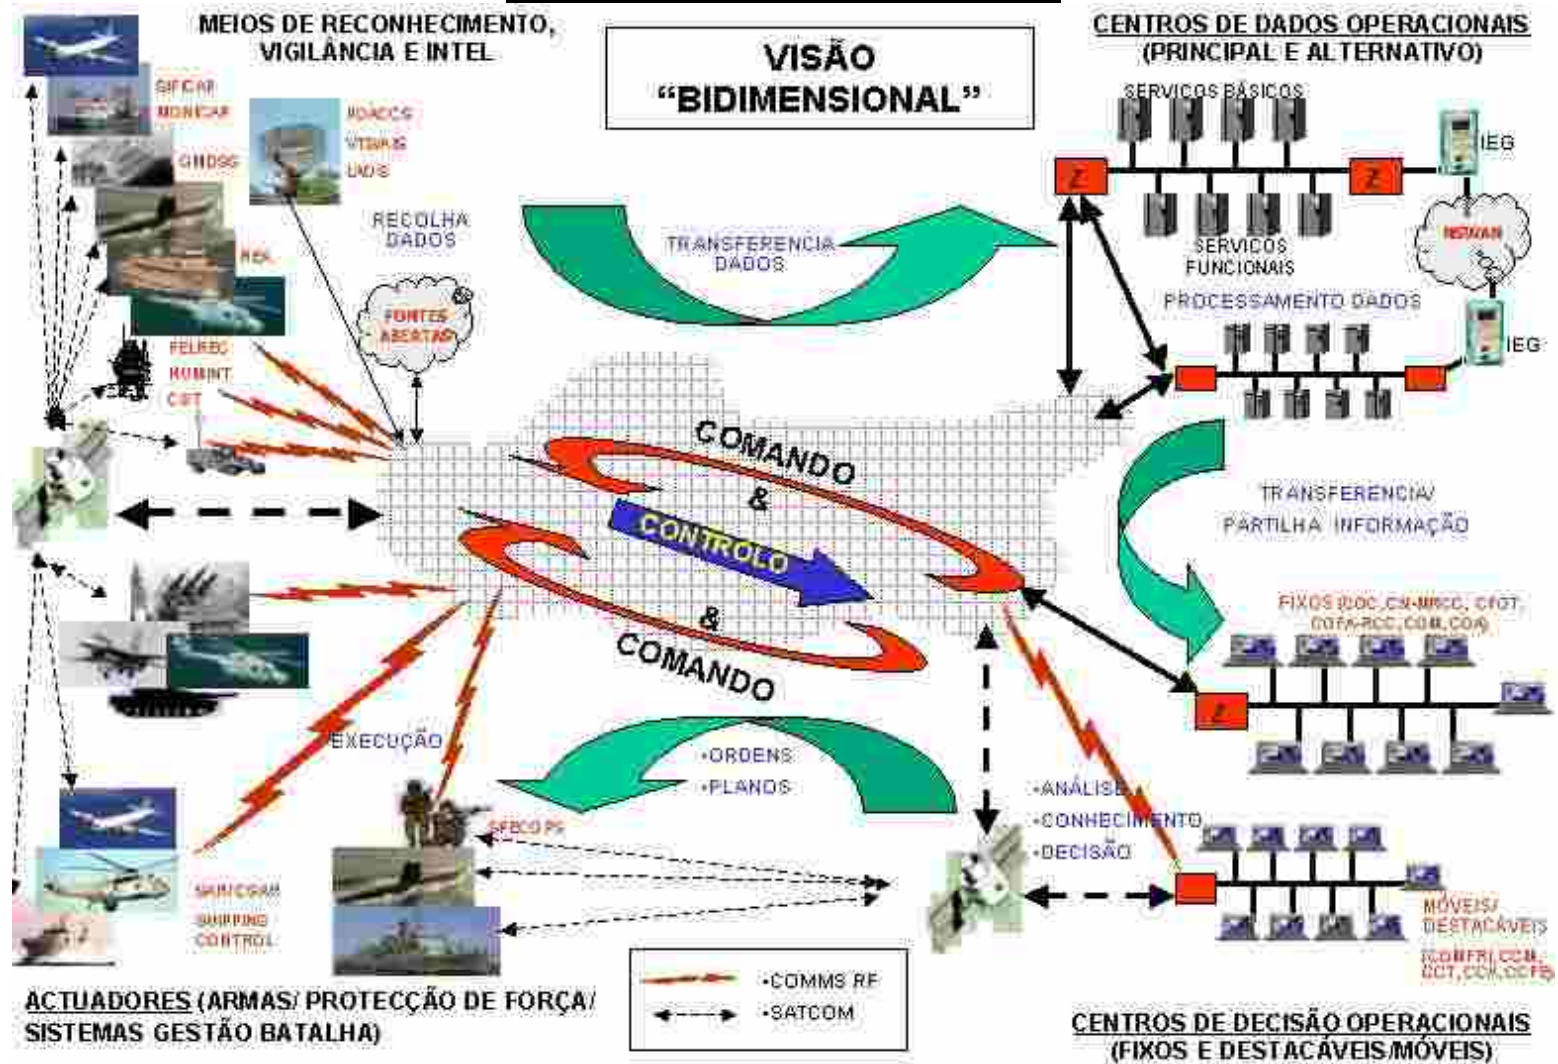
MEIOS DE RECONHECIMENTO, VIGILÂNCIA E INTEL

VISÃO "BIDIMENSIONAL"

CENTROS DE DADOS OPERACIONAIS (PRINCIPAL E ALTERNATIVO)

SIFICAP
MONICAP
GMDSS
REA
RADARES
VTS/AIS
UAVS
RECOLHA DADOS
FONTES ABERTAS
FELREC
HUMINT
COT

SERVIÇOS BÁSICOS
IEG
SERVIÇOS FUNCIONAIS
INSTAVAN
PROCESSAMENTO DADOS
IEG

TRANSFERENCIA DADOS

COMANDO & CONTROLO & COMANDO

TRANSFERENCIA/ PARTILHA INFORMAÇÃO

FIXOS (DOC, CN-MRCC, CFOT, COTA-RCC, COM, COA)

EXECUÇÃO
•ORDENS
•PLANOS
•ANÁLISE
•CONHECIMENTO
•DECISÃO

SPECOPS
SHIPCOAM
SHIPPING CONTROL

MÓVEIS/ DESTACÁVEIS
(COMFRI, CCM, CCT, CCK, CCFS)

•COMMS RF
•SATCOM

ACTUADORES (ARMAS/ PROTECÇÃO DE FORÇA/ SISTEMAS GESTÃO BATALHA)

CENTROS DE DECISÃO OPERACIONAIS (FIXOS E DESTACÁVEIS/MÓVEIS)